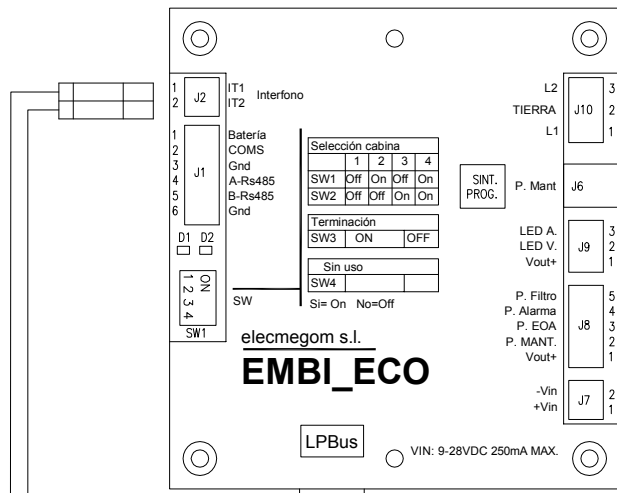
1 2 J2 IT1 IT2 Interfono

1 2 3 4 5 6 J1 Batería COMS Gnd A-Rs485 B-Rs485 Gnd

D1 D2

ON 1 2 3 4 SW1

SW

Selección cabina

| | 1 | 2 | 3 | 4 |
|---|---|---|---|---|
| SW1 | Off | On | Off | On |
| SW2 | Off | Off | On | On |

Terminación

| | | |
|---|---|---|
| SW3 | ON | OFF |

Sin uso

| | | |
|---|---|---|
| SW4 | | |

Si= On No=Off

elecmegom s.l.

EMBI_ECO

LPBus

VIN: 9-28VDC 250mA MAX.

L2 TIERRA L1 J10 3 2 1

SINT. PROG. P. Mant J6

LED A. LED V. Vout+ J9 3 2 1

P. Filtro P. Alarma P. EOA P. MANT. Vout+ J8 5 4 3 2 1

-Vin +Vin J7 2 1